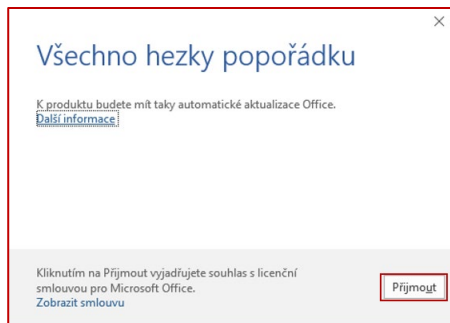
×

Všechno hezky popořádku

K produktu budete mít taky automatické aktualizace Office.
Další informace

Kliknutím na Přijmout vyjadřujete souhlas s licenční smlouvou pro Microsoft Office.
Zobrazit smlouvu

Přijmout